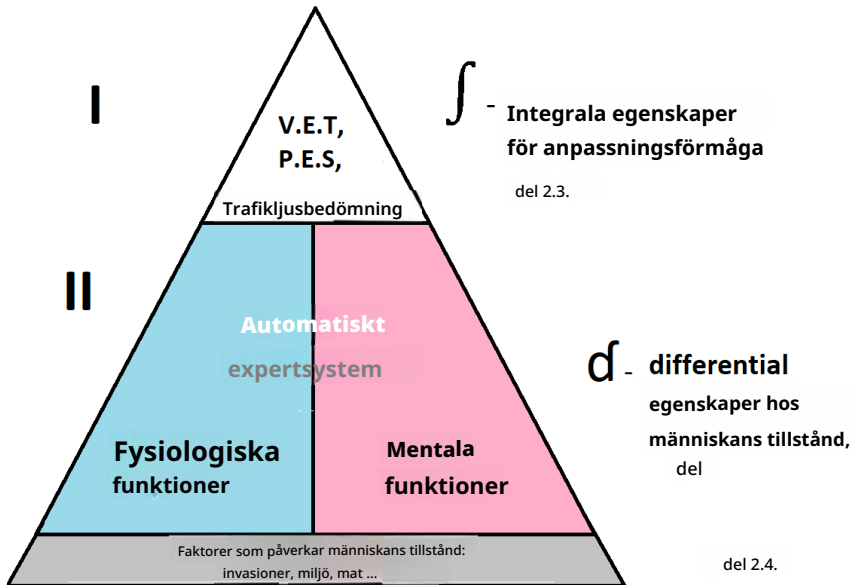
I

V.E.T,
P.E.S,

Trafikljusbedömning

$\int$ - Integrala egenskaper för anpassningsförmåga

del 2.3.

II

Automatiskt
expertsystem

Fysiologiska funktioner

Mentala funktioner

d - differential egenskaper hos människans tillstånd, del

Faktorer som påverkar människans tillstånd: invasioner, miljö, mat ...

del 2.4.